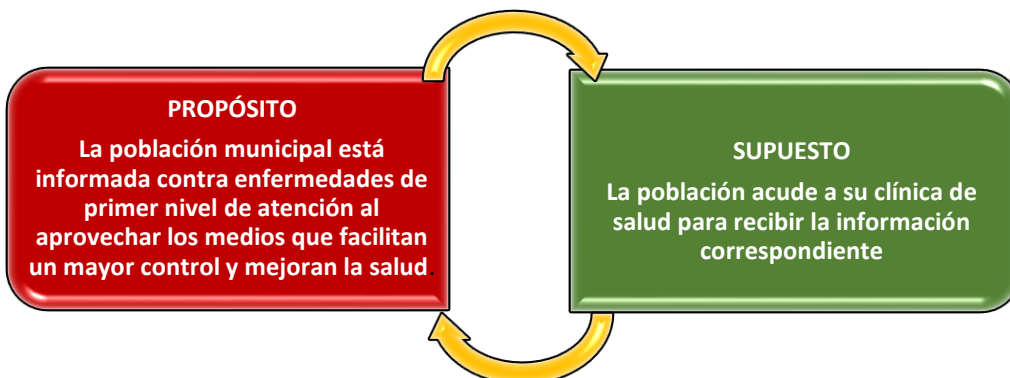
PROPÓSITO

La población municipal está informada contra enfermedades de primer nivel de atención al aprovechar los medios que facilitan un mayor control y mejoran la salud.

SUPUESTO

La población acude a su clínica de salud para recibir la información correspondiente